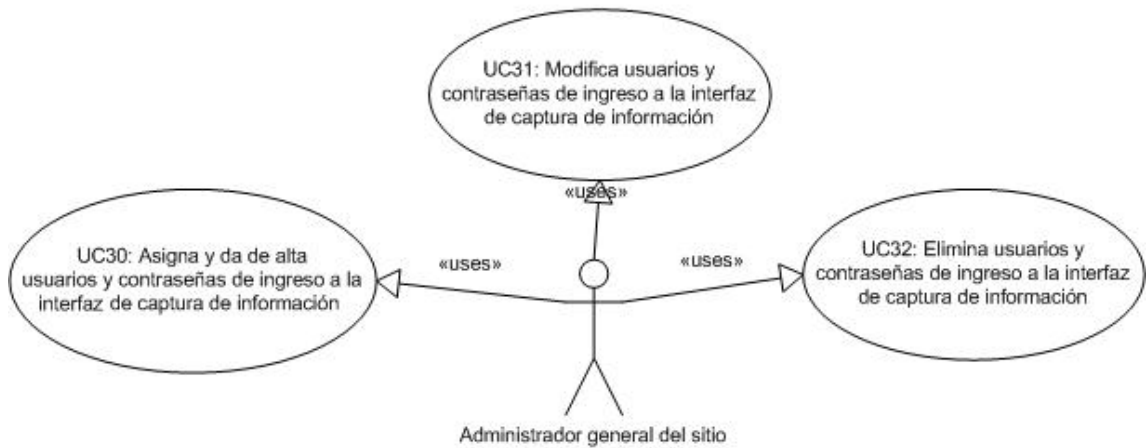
UC31: Modifica usuarios y contraseñas de ingreso a la interfaz de captura de información

«uses»

UC30: Asigna y da de alta usuarios y contraseñas de ingreso a la interfaz de captura de información

«uses»

«uses»

UC32: Elimina usuarios y contraseñas de ingreso a la interfaz de captura de información

Administrador general del sitio